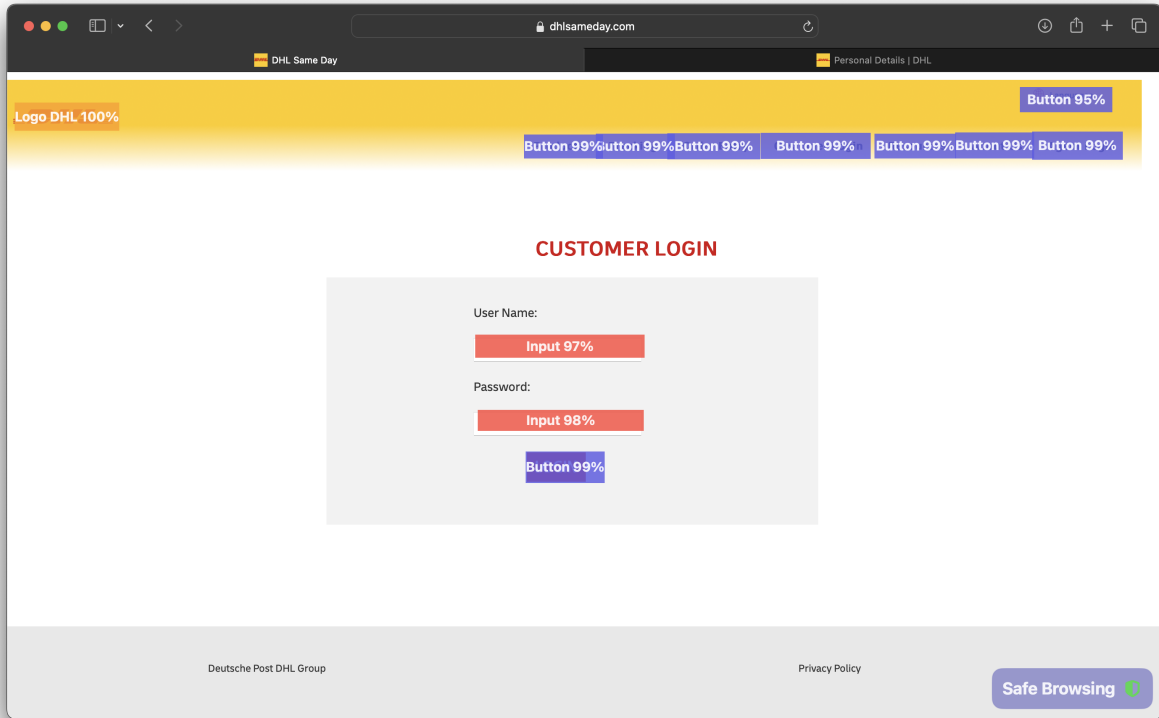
dhlsameday.com

DHL Same Day

Personal Details | DHL

Logo DHL 100%

Button 95%

Button 99% Button 99% Button 99% Button 99% Button 99% Button 99% Button 99%

CUSTOMER LOGIN

User Name:

Input 97%

Password:

Input 98%

Button 99%

Deutsche Post DHL Group

Privacy Policy

Safe Browsing